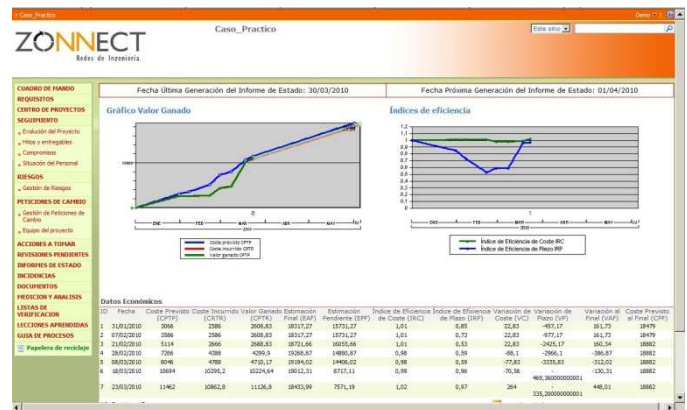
> Caso_Practico

Demo

ZONNECT
Redes de Ingeniería

Caso_Practico

Este sitio

CUADRO DE MANDO
REQUISITOS
CENTRO DE PROYECTOS
SEGUIMIENTO
Evolución del Proyecto
Hitos y entregables
Compromisos
Situación del Personal
RIESGOS
Gestión de Riesgos
PETICIONES DE CAMBIO
Gestión de Peticiones de Cambio
Equipo del proyecto
ACCIONES A TOMAR
REVISIONES PENDIENTES
INFORMES DE ESTADO
INCIDENCIAS
DOCUMENTOS
MEDICION Y ANALISIS
LISTAS DE VERIFICACION
LECCIONES APRENDIDAS
GUIA DE PROCESOS
Papelera de reciclaje

Fecha Última Generación del Informe de Estado: 30/03/2010

Fecha Próxima Generación del Informe de Estado: 01/04/2010

Gráfico Valor Ganado

Índices de eficiencia

ENE FEB MAR ABR MAY JUN

Coste previsto CPTP
Coste incurrido CRTR
Valor ganado CPTR

1,2 1 0,9 0,8 0,7 0,6 0,5 0,4 0,3 0,2 0,1 0

ENE FEB MAR ABR MAY JUN
2010

Índice de Eficiencia de Coste IRC
Índice de Eficiencia de Plazo IRP

Datos Económicos

| ID | Fecha | Coste Previsto (CPTP) | Coste Incurrido (CRTR) | Valor Ganado (CPTR) | Estimación Final (EAF) | Estimación Pendiente (EPF) | Índice de Eficiencia de Coste (IRC) | Índice de Eficiencia de Plazo (IRP) | Variación de Coste (VC) | Variación de Plazo (VP) | Variación al Final (VAF) | Coste Previsto al Final (CPF) |
|---|---|---|---|---|---|---|---|---|---|---|---|---|
| 1 | 31/01/2010 | 3066 | 2586 | 2608,83 | 18317,27 | 15731,27 | 1,01 | 0,85 | 22,83 | -457,17 | 161,73 | 18479 |
| 2 | 07/02/2010 | 3586 | 2586 | 2608,83 | 18317,27 | 15731,27 | 1,01 | 0,73 | 22,83 | -977,17 | 161,73 | 18479 |
| 3 | 21/02/2010 | 5114 | 2666 | 2688,83 | 18721,66 | 16055,66 | 1,01 | 0,53 | 22,83 | -2425,17 | 160,34 | 18882 |
| 4 | 28/02/2010 | 7266 | 4388 | 4299,9 | 19268,87 | 14880,87 | 0,98 | 0,59 | -88,1 | -2966,1 | -386,87 | 18882 |
| 5 | 08/03/2010 | 8046 | 4788 | 4710,17 | 19194,02 | 14406,02 | 0,98 | 0,59 | -77,83 | -3335,83 | -312,02 | 18882 |
| 6 | 18/03/2010 | 10694 | 10295,2 | 10224,64 | 19012,31 | 8717,11 | 0,99 | 0,96 | -70,56 | -469,360000000001 | -130,31 | 18882 |
| 7 | 23/03/2010 | 11462 | 10862,8 | 11126,8 | 18433,99 | 7571,19 | 1,02 | 0,97 | 264 | -335,200000000001 | 448,01 | 18882 |